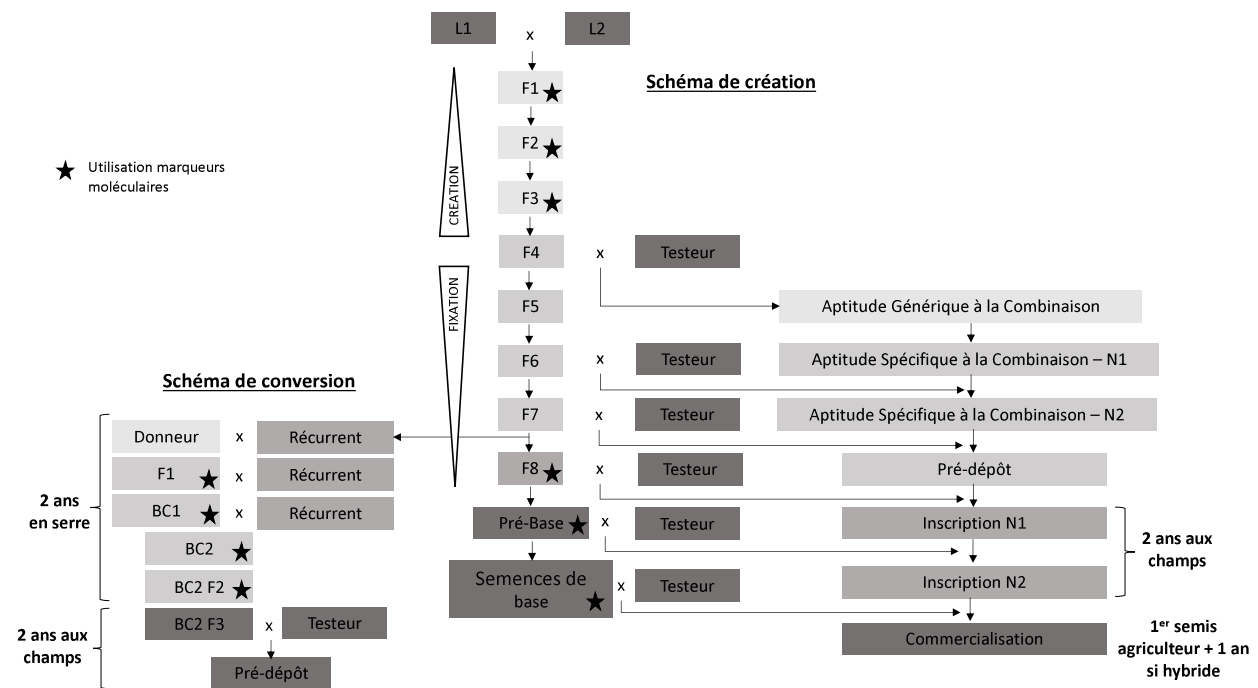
L1 x L2

Schéma de création

★ Utilisation marqueurs moléculaires

CREATION

FIXATION

F1 ★
F2 ★
F3 ★
F4 x Testeur
F5
Aptitude Générique à la Combinaison
F6 x Testeur
Aptitude Spécifique à la Combinaison – N1
F7 x Testeur
Aptitude Spécifique à la Combinaison – N2
F8 ★ x Testeur
Pré-dépôt
Pré-Base ★ x Testeur
Inscription N1
Semences de base ★ x Testeur
Inscription N2
Commercialisation

2 ans aux champs

1$^{er}$ semis agriculteur + 1 an si hybride

Schéma de conversion

Donneur x Récurrent
F1 ★ x Récurrent
BC1 ★ x Récurrent
BC2 ★
BC2 F2 ★
BC2 F3 x Testeur
Pré-dépôt

2 ans en serre

2 ans aux champs